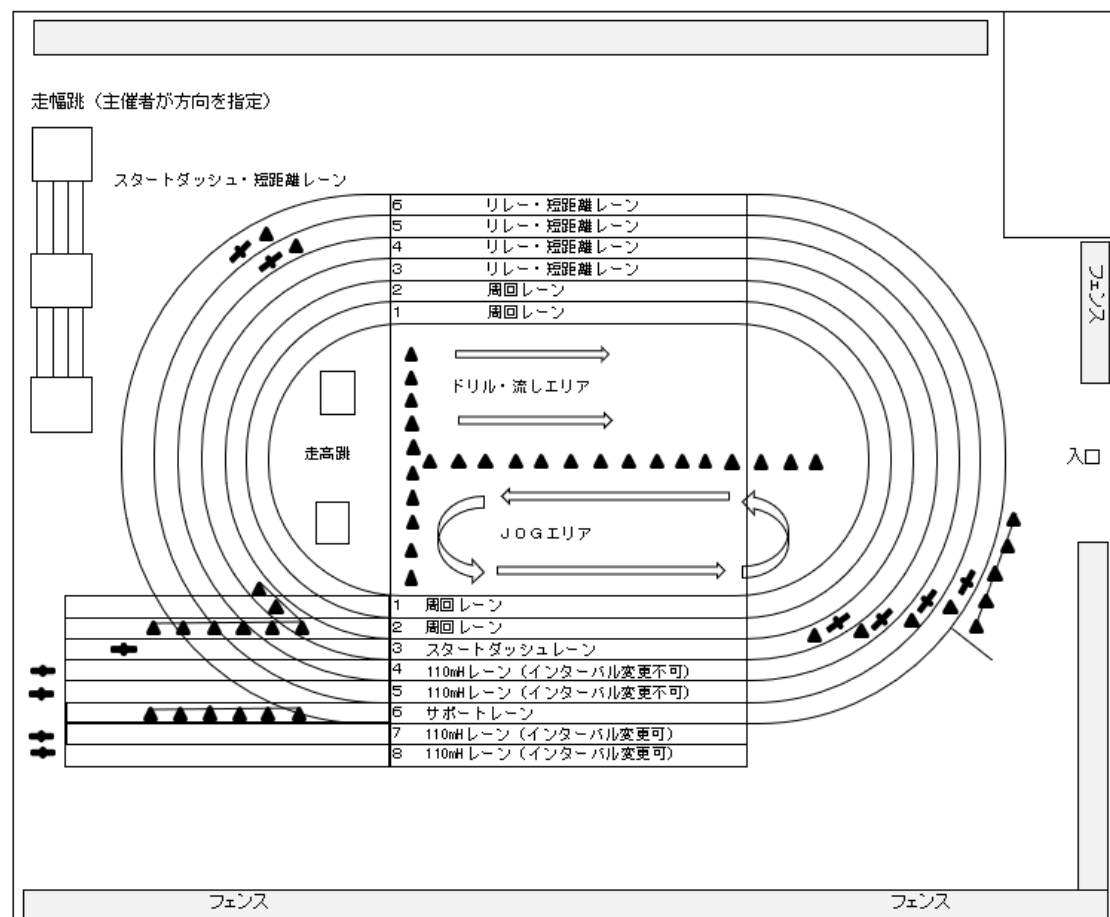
走幅跳（主催者が方向を指定）

スタートダッシュ・短距離レーン

| | |
|---|---|
| 6 | リレー・短距離レーン |
| 5 | リレー・短距離レーン |
| 4 | リレー・短距離レーン |
| 3 | リレー・短距離レーン |
| 2 | 周回レーン |
| 1 | 周回レーン |

フェンス

ドリル・流しエリア

走高跳

入口

JOGエリア

| | |
|---|---|
| 1 | 周回レーン |
| 2 | 周回レーン |
| 3 | スタートダッシュレーン |
| 4 | 110mHレーン（インターバル変更不可） |
| 5 | 110mHレーン（インターバル変更不可） |
| 6 | サポートレーン |
| 7 | 110mHレーン（インターバル変更可） |
| 8 | 110mHレーン（インターバル変更可） |

フェンス

フェンス